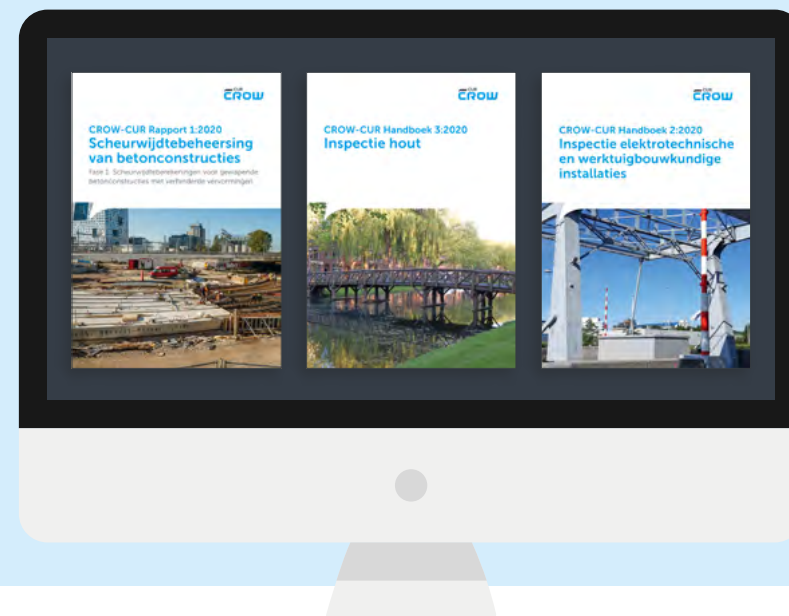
CUR CROW

CROW-CUR Rapport 1:2020
Scheurwijdtebeheersing van betonconstructies
Fase 1: Scheurwijdtebeheersingen voor gewapende betonconstructies met verhinderde vervormingen

CUR CROW

CROW-CUR Handboek 3:2020
Inspectie hout

CUR CROW

CROW-CUR Handboek 2:2020
Inspectie elektrotechnische en werktuigbouwkundige installaties